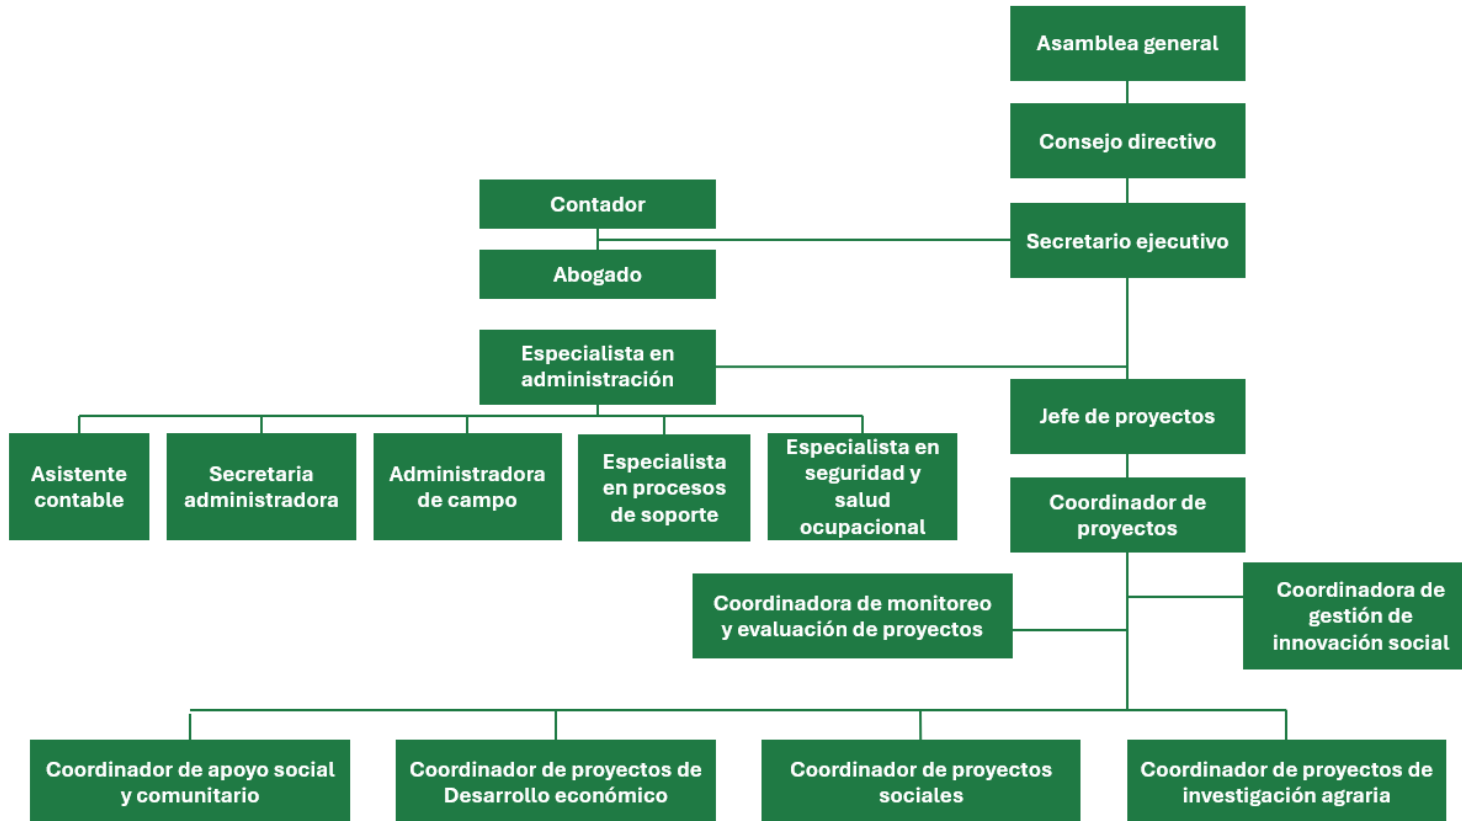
Asamblea general

Consejo directivo

Contador

Secretario ejecutivo

Abogado

Especialista en administración

Jefe de proyectos

Asistente contable

Secretaria administradora

Administradora de campo

Especialista en procesos de soporte

Especialista en seguridad y salud ocupacional

Coordinador de proyectos

Coordinadora de monitoreo y evaluación de proyectos

Coordinadora de gestión de innovación social

Coordinador de apoyo social y comunitario

Coordinador de proyectos de Desarrollo económico

Coordinador de proyectos sociales

Coordinador de proyectos de investigación agraria